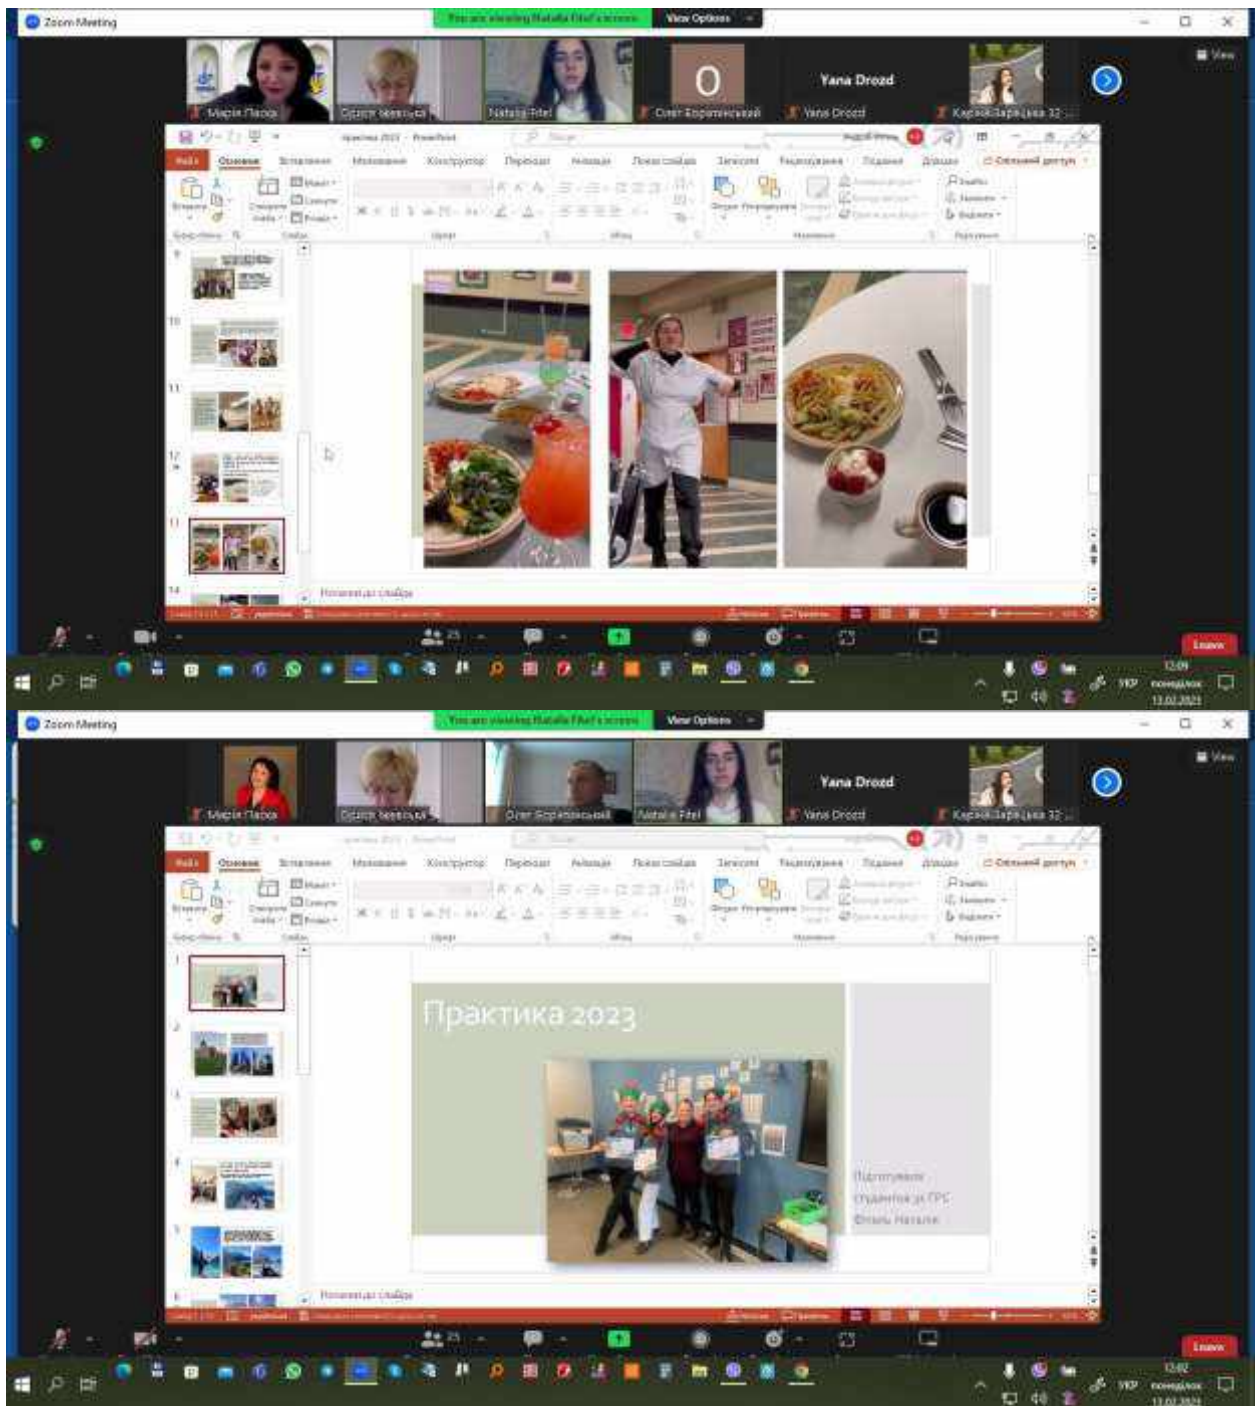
Zoom Meeting
You are viewing Natalia Fitel's screen
View Options
View
Марія Пасєка
Олеся Іванецька
Natalia Fitel
O
Олег Борятинський
Yana Drozd
Yana Drozd
Карина Заріцька 32
Файл
Основне
Вставлення
Малювання
Конструктор
Переходи
Анімація
Показ слайдів
Записати
Рецензування
Подання
Довідка
Спільний доступ
Буфер обміну
Слайди
Шрифт
Абзац
Малювання
Редагування
9
10
11
12
13
14
Нотатки до слайда
Leave
УКР
12:09
понеділок
13.02.2023

Zoom Meeting
You are viewing Natalia Fitel's screen
View Options
View
Марія Пасєка
Олеся Іванецька
Олег Борятинський
Natalia Fitel
Yana Drozd
Yana Drozd
Карина Заріцька 32
Файл
Основне
Вставлення
Малювання
Конструктор
Переходи
Анімація
Показ слайдів
Записати
Рецензування
Подання
Довідка
Спільний доступ
1
2
3
4
5
6
Практика 2023
Підготувала студентка гр. ГРС Фітель Наталія
Нотатки до слайда
Leave
УКР
12:02
понеділок
13.02.2023